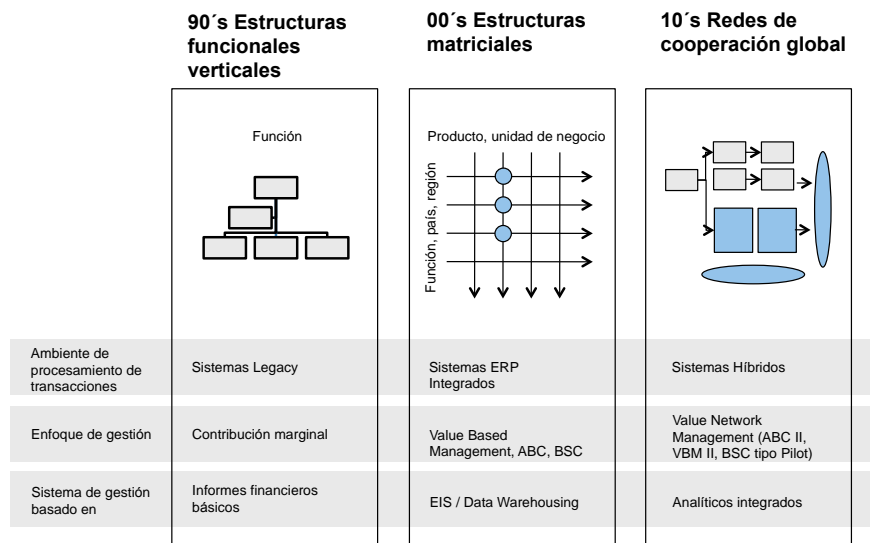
| | 90´s Estructuras funcionales verticales | 00´s Estructuras matriciales | 10´s Redes de cooperación global |
|---|---|---|---|
| | Función | Producto, unidad de negocio<br>Función, país, región | |
| Ambiente de procesamiento de transacciones | Sistemas Legacy | Sistemas ERP Integrados | Sistemas Híbridos |
| Enfoque de gestión | Contribución marginal | Value Based Management, ABC, BSC | Value Network Management (ABC II, VBM II, BSC tipo Pilot) |
| Sistema de gestión basado en | Informes financieros básicos | EIS / Data Warehousing | Analíticos integrados |